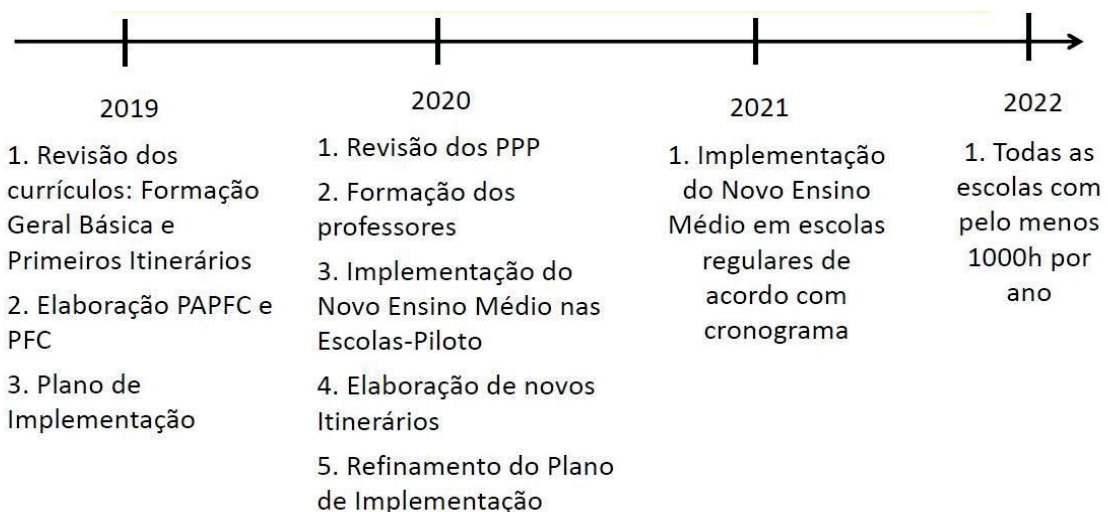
2019

1. Revisão dos currículos: Formação Geral Básica e Primeiros Itinerários

2. Elaboração PAPFC e PFC

3. Plano de Implementação

2020

1. Revisão dos PPP

2. Formação dos professores

3. Implementação do Novo Ensino Médio nas Escolas-Piloto

4. Elaboração de novos Itinerários

5. Refinamento do Plano de Implementação

2021

1. Implementação do Novo Ensino Médio em escolas regulares de acordo com cronograma

2022

1. Todas as escolas com pelo menos 1000h por ano